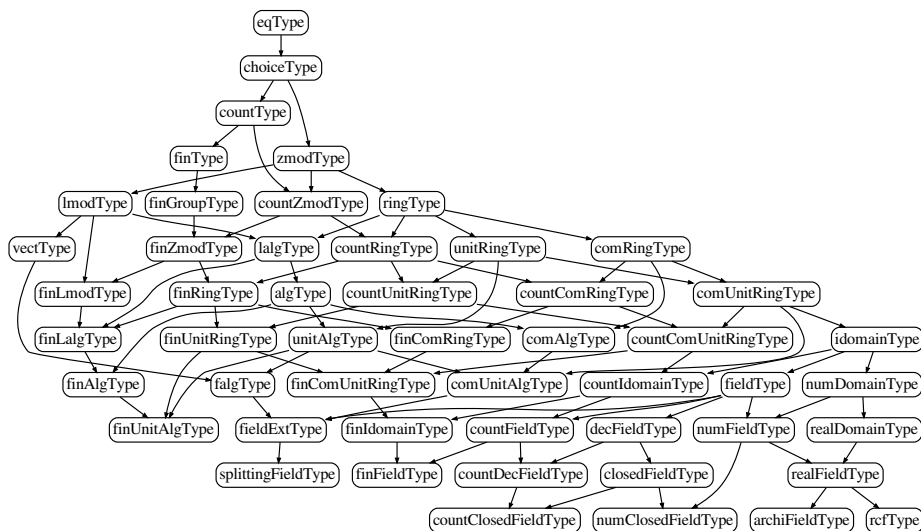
eqType
choiceType
countType
finType
zmodType
lmodType
finGroupType
countZmodType
ringType
vectType
finZmodType
lalgType
countRingType
unitRingType
comRingType
finLmodType
finRingType
algType
countUnitRingType
countComRingType
comUnitRingType
finLalgType
finUnitRingType
unitAlgType
finComRingType
comAlgType
countComUnitRingType
idomainType
finAlgType
falgType
finComUnitRingType
comUnitAlgType
countIdomainType
fieldType
numDomainType
finUnitAlgType
fieldExtType
finIdomainType
countFieldType
decFieldType
numFieldType
realDomainType
splittingFieldType
finFieldType
countDecFieldType
closedFieldType
realFieldType
countClosedFieldType
numClosedFieldType
archiFieldType
rcfType